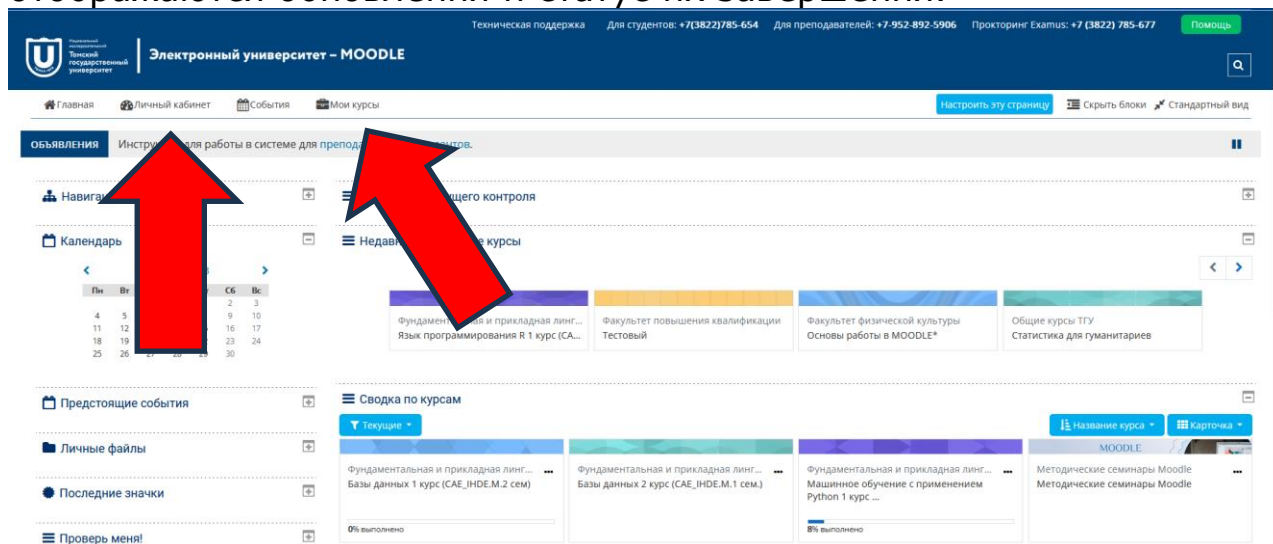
отображаются основными и статусами завершения

Техническая поддержка Для студентов: +7(3822)785-654 Для преподавателей: +7-952-892-5906 Прокторинг Examus: +7 (3822) 785-677 Помощь

Национальный исследовательский Томский государственный университет

Электронный университет – MOODLE

Главная Личный кабинет События Мои курсы

Настроить эту страницу Скрыть блоки Стандартный вид

ОБЪЯВЛЕНИЯ Инстру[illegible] для работы в системе для препода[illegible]нтов.

Навига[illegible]

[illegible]щего контроля

Календарь

Недав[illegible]е курсы

| Пн | Вт | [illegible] | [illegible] | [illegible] | Сб | Вс |
|---|---|---|---|---|---|---|
| | | | | | 2 | 3 |
| 4 | 5 | | | 9 | 10 | |
| 11 | 12 | | | | 16 | 17 |
| 18 | 19 | | | | 23 | 24 |
| 25 | 26 | 27 | 28 | 29 | 30 | |

Фундамент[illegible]ая и прикладная линг... Язык программирования R 1 курс (CA...

Факультет повышения квалификации Тестовый

Факультет физической культуры Основы работы в MOODLE*

Общие курсы ТГУ Статистика для гуманитариев

Предстоящие события

Сводка по курсам

Текущие

Название курса

Карточка

Личные файлы

Последние значки

Проверь меня!

Фундаментальная и прикладная линг... Базы данных 1 курс (CAE_IHDE.M.2 сем)

0% выполнено

Фундаментальная и прикладная линг... Базы данных 2 курс (CAE_IHDE.M.1 сем.)

Фундаментальная и прикладная линг... Машинное обучение с применением Python 1 курс ...

8% выполнено

MOODLE

Методические семинары Moodle Методические семинары Moodle